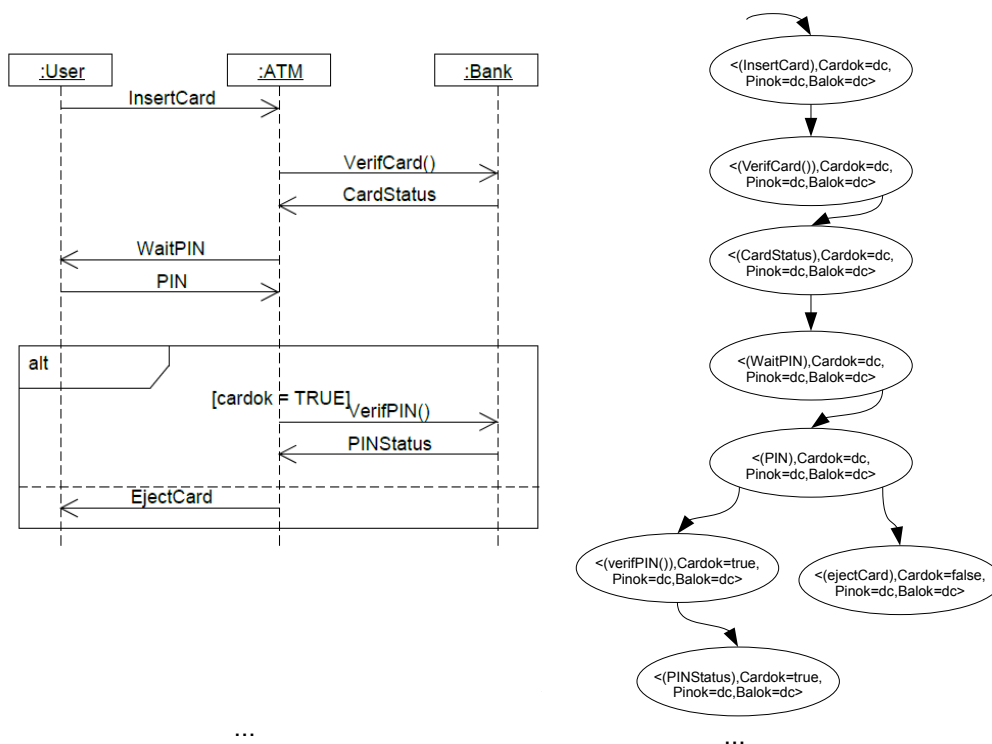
:User
:ATM
:Bank
InsertCard
VerifCard()
CardStatus
WaitPIN
PIN
alt
[cardok = TRUE]
VerifPIN()
PINStatus
EjectCard
...

<(InsertCard),Cardok=dc, Pinok=dc,Balok=dc>
<(VerifCard()),Cardok=dc, Pinok=dc,Balok=dc>
<(CardStatus),Cardok=dc, Pinok=dc,Balok=dc>
<(WaitPIN),Cardok=dc, Pinok=dc,Balok=dc>
<(PIN),Cardok=dc, Pinok=dc,Balok=dc>
<(verifPIN()),Cardok=true, Pinok=dc,Balok=dc>
<(ejectCard),Cardok=false, Pinok=dc,Balok=dc>
<(PINStatus),Cardok=true, Pinok=dc,Balok=dc>
...